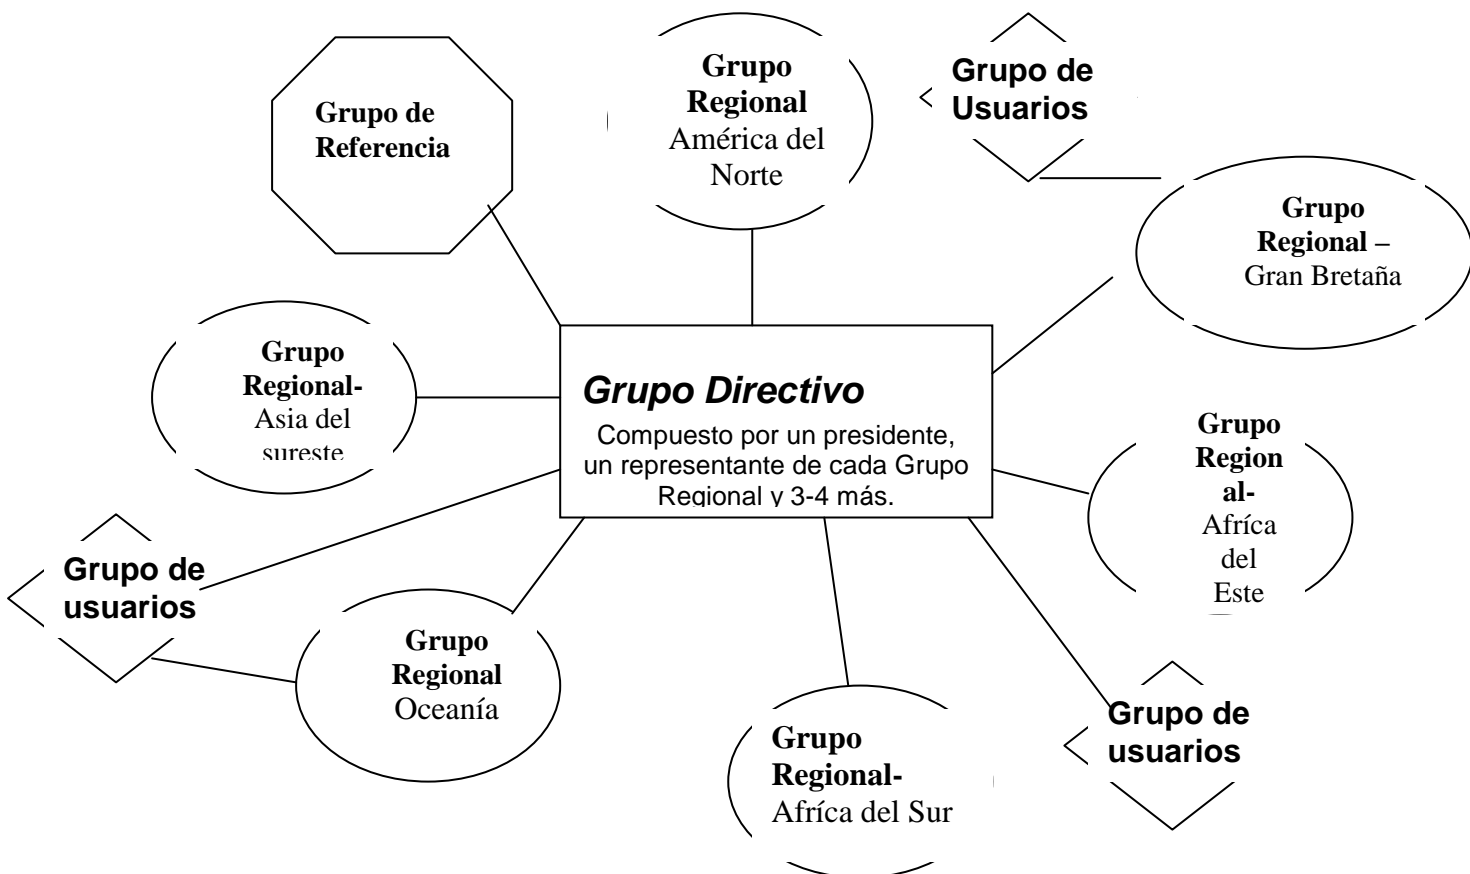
Grupo de Referencia

Grupo Regional América del Norte

Grupo de Usuarios

Grupo Regional – Gran Bretaña

Grupo Regional- Asia del sureste

*Grupo Directivo*

Compuesto por un presidente, un representante de cada Grupo Regional y 3-4 más.

Grupo Regional- Afríca del Este

Grupo de usuarios

Grupo Regional Oceanía

Grupo Regional- Afríca del Sur

Grupo de usuarios